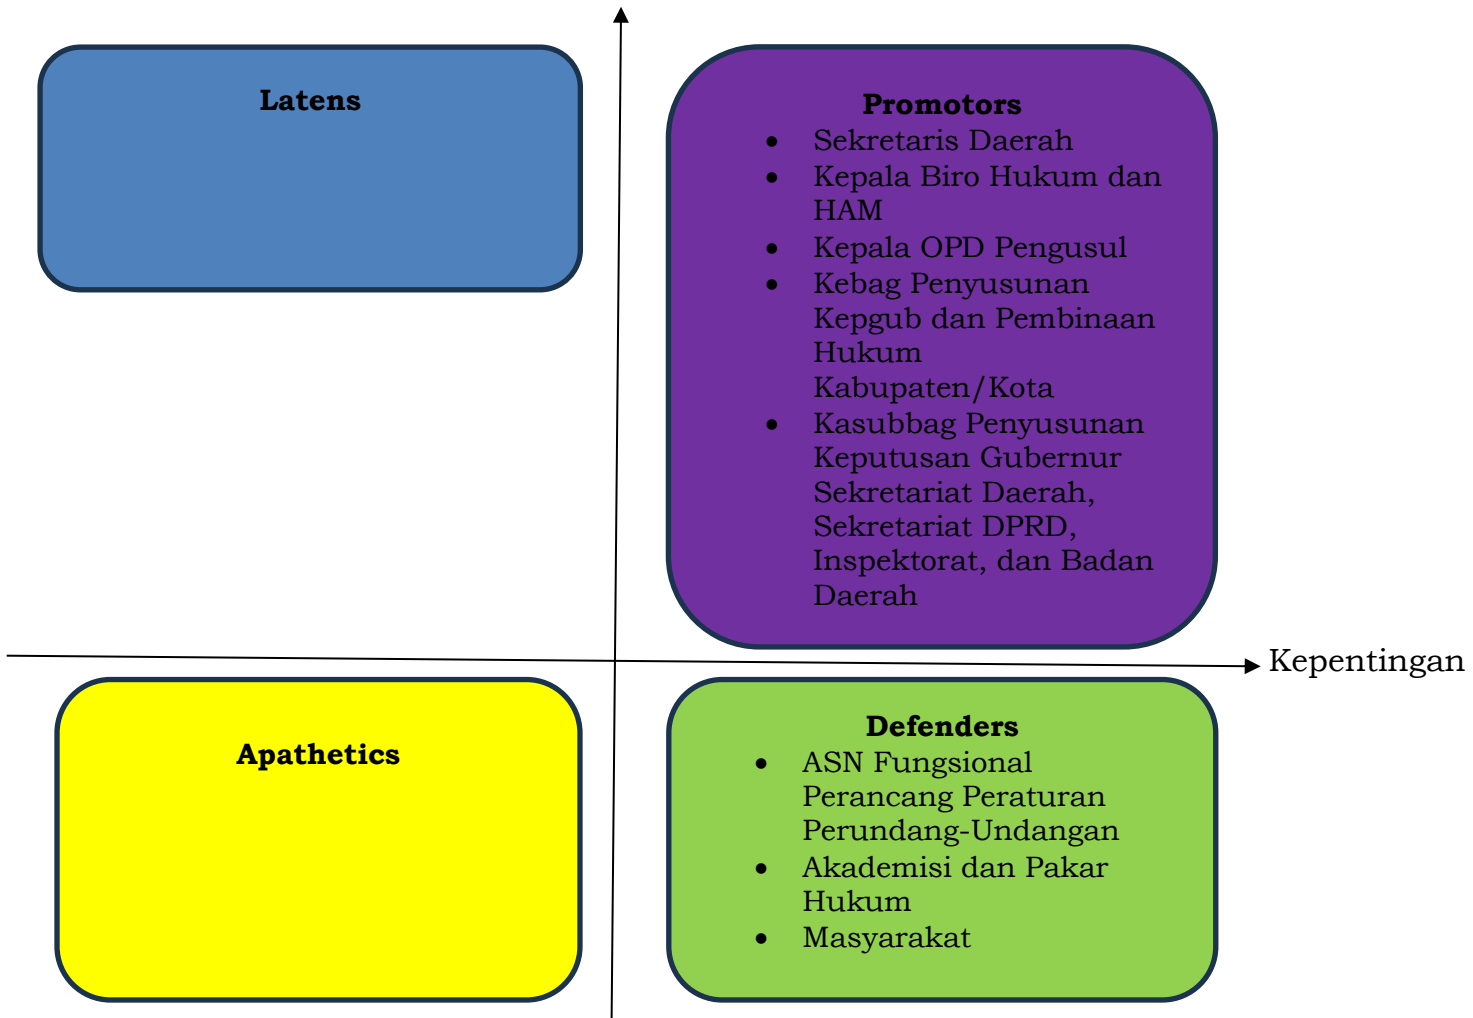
**Latens**

**Promotors**
- Sekretaris Daerah
- Kepala Biro Hukum dan HAM
- Kepala OPD Pengusul
- Kebag Penyusunan Kepgub dan Pembinaan Hukum Kabupaten/Kota
- Kasubbag Penyusunan Keputusan Gubernur Sekretariat Daerah, Sekretariat DPRD, Inspektorat, dan Badan Daerah

Kepentingan

**Apathetics**

**Defenders**
- ASN Fungsional Perancang Peraturan Perundang-Undangan
- Akademisi dan Pakar Hukum
- Masyarakat